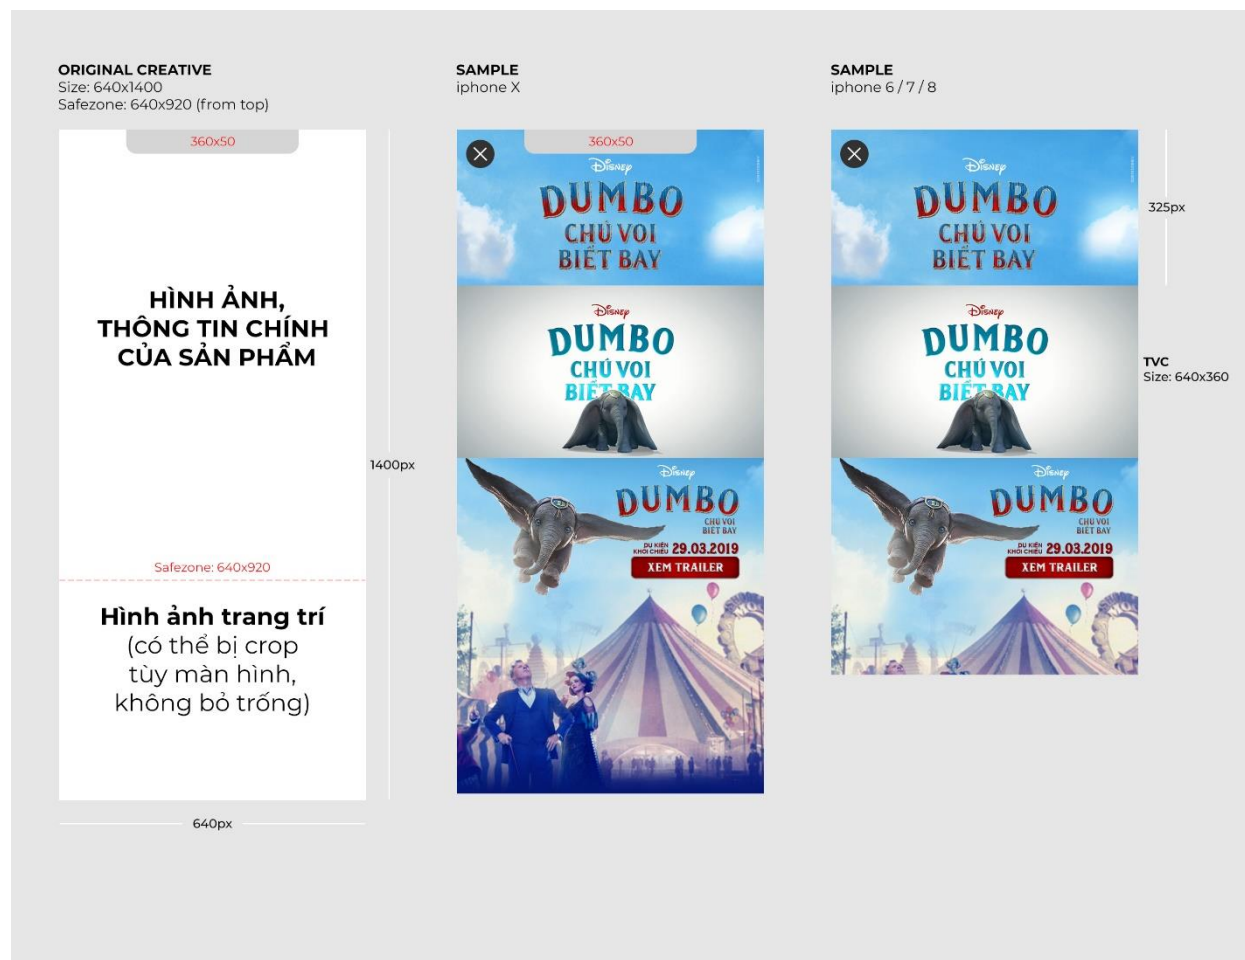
ORIGINAL CREATIVE
Size: 640x1400
Safezone: 640x920 (from top)

360x50

HÌNH ẢNH, THÔNG TIN CHÍNH CỦA SẢN PHẨM

Safezone: 640x920

Hình ảnh trang trí
(có thể bị crop tùy màn hình, không bỏ trống)

640px

1400px

SAMPLE
iphone X

360x50

Disney
DUMBO
CHÚ VOI BIẾT BAY

Disney
DUMBO
CHÚ VOI BIẾT BAY

Disney
DUMBO
CHÚ VOI BIẾT BAY
DỰ KIẾN KHỞI CHIẾU 29.03.2019
XEM TRAILER

SAMPLE
iphone 6 / 7 / 8

Disney
DUMBO
CHÚ VOI BIẾT BAY

Disney
DUMBO
CHÚ VOI BIẾT BAY

Disney
DUMBO
CHÚ VOI BIẾT BAY
DỰ KIẾN KHỞI CHIẾU 29.03.2019
XEM TRAILER

325px

TVC
Size: 640x360